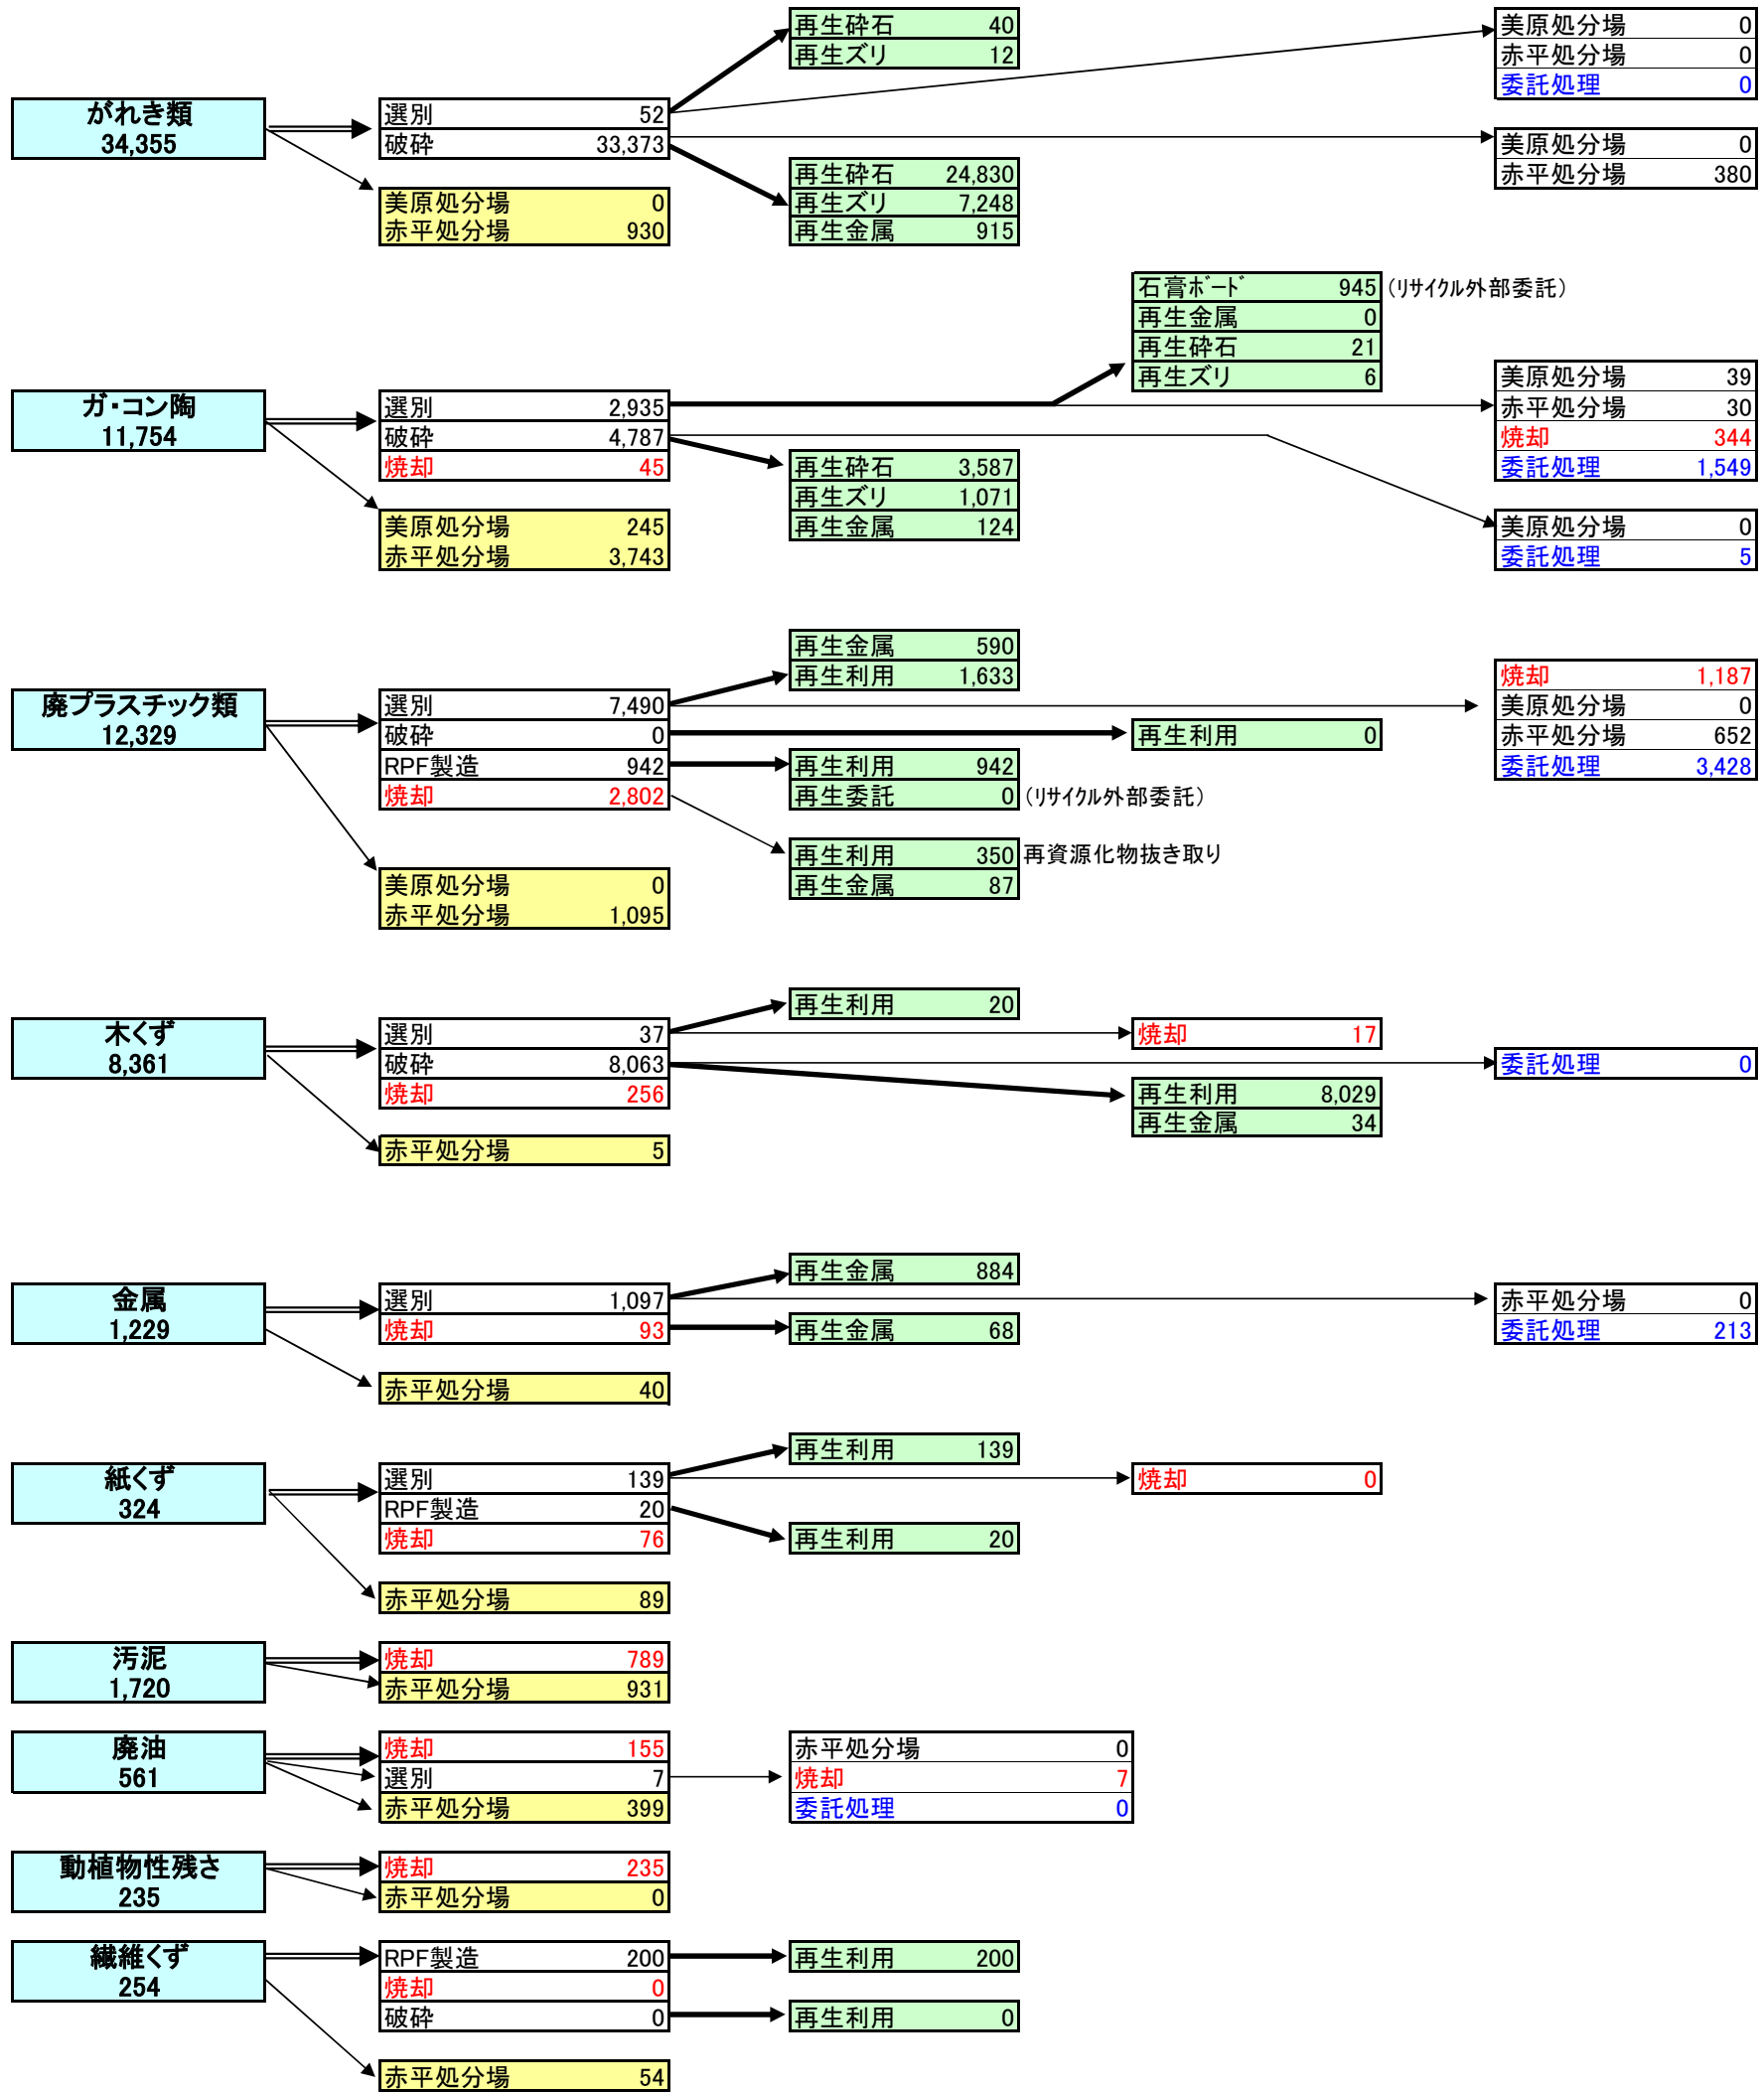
再生砕石 40
再生ズリ 12

美原処分場 0
赤平処分場 0
委託処理 0

がれき類
34,355

選別 52
破砕 33,373

美原処分場 0
赤平処分場 380

美原処分場 0
赤平処分場 930

再生砕石 24,830
再生ズリ 7,248
再生金属 915

石膏ボード 945 （リサイクル外部委託）
再生金属 0
再生砕石 21
再生ズリ 6

美原処分場 39
赤平処分場 30
焼却 344
委託処理 1,549

ガ・コン陶
11,754

選別 2,935
破砕 4,787
焼却 45

再生砕石 3,587
再生ズリ 1,071
再生金属 124

美原処分場 0
委託処理 5

美原処分場 245
赤平処分場 3,743

再生金属 590
再生利用 1,633

焼却 1,187
美原処分場 0
赤平処分場 652
委託処理 3,428

廃プラスチック類
12,329

選別 7,490
破砕 0
RPF製造 942
焼却 2,802

再生利用 0

再生利用 942
再生委託 0 （リサイクル外部委託）

再生利用 350 再資源化物抜き取り
再生金属 87

美原処分場 0
赤平処分場 1,095

再生利用 20

木くず
8,361

選別 37
破砕 8,063
焼却 256

焼却 17

委託処理 0

再生利用 8,029
再生金属 34

赤平処分場 5

再生金属 884

金属
1,229

選別 1,097
焼却 93

再生金属 68

赤平処分場 0
委託処理 213

赤平処分場 40

再生利用 139

紙くず
324

選別 139
RPF製造 20
焼却 76

焼却 0

再生利用 20

赤平処分場 89

汚泥
1,720

焼却 789
赤平処分場 931

廃油
561

焼却 155
選別 7
赤平処分場 399

赤平処分場 0
焼却 7
委託処理 0

動植物性残さ
235

焼却 235
赤平処分場 0

繊維くず
254

RPF製造 200
焼却 0
破砕 0

再生利用 200

再生利用 0

赤平処分場 54